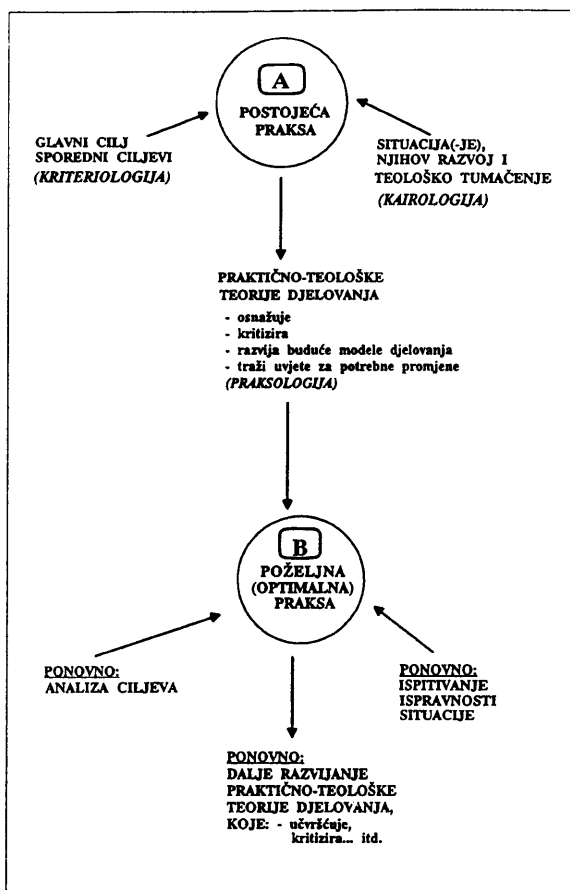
A
POSTOJEĆA PRAKSA

GLAVNI CILJ
SPOREDNI CILJEVI
(KRITERIOLOGIJA)

SITUACIJA(-JE), NJIHOV RAZVOJ I TEOLOŠKO TUMAČENJE
(KAIROLOGIJA)

PRAKTIČNO-TEOLOŠKE TEORIJE DJELOVANJA
- osnažuje
- kritizira
- razvija buduće modele djelovanja
- traži uvjete za potrebne promjene
(PRAKSOLOGIJA)

B
POŽELJNA (OPTIMALNA) PRAKSA

PONOVNO:
ANALIZA CILJEVA

PONOVNO:
ISPITIVANJE ISPRAVNOSTI SITUACIJE

PONOVNO:
DALJE RAZVIJANJE PRAKTIČNO-TEOLOŠKE TEORIJE DJELOVANJA, KOJE: - učvršćuje, kritizira... itd.